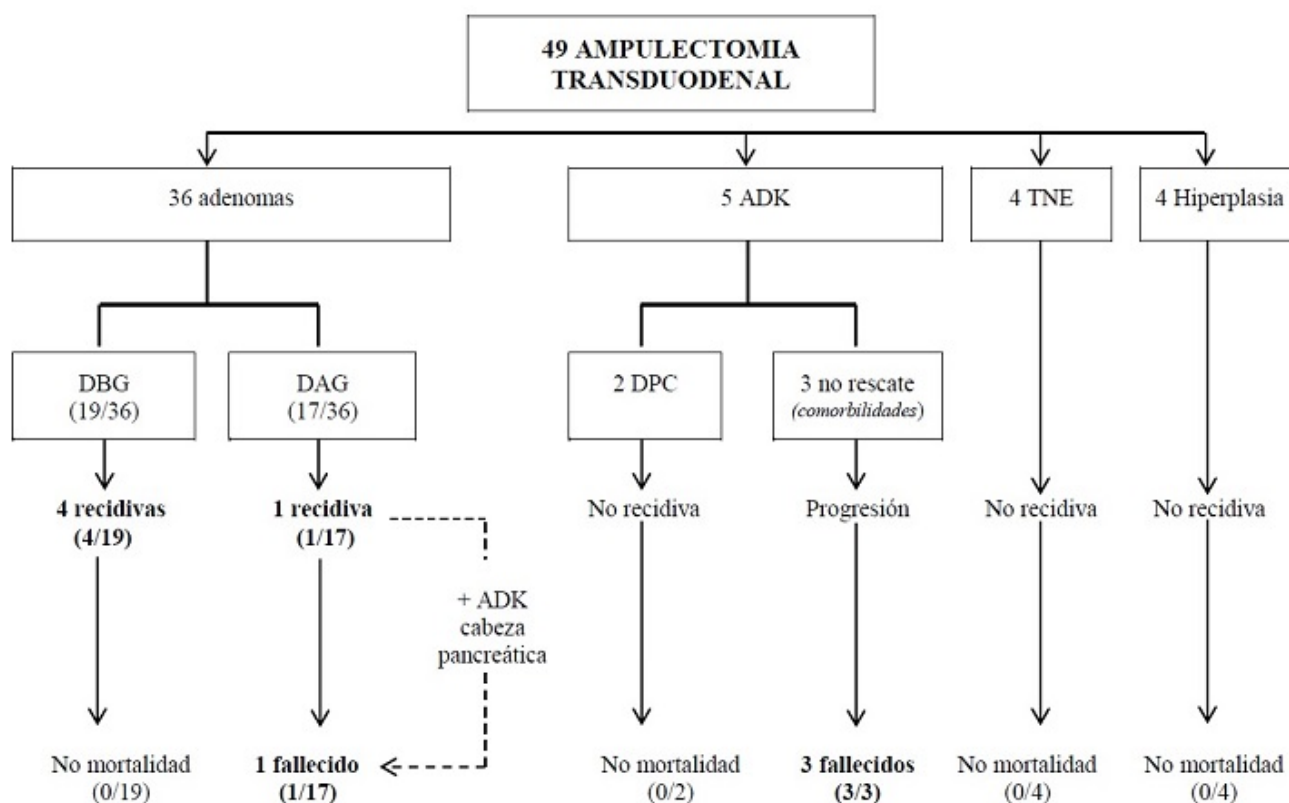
49 AMPULECTOMIA TRANSDUODENAL

36 adenomas

5 ADK

4 TNE

4 Hiperplasia

DBG (19/36)

DAG (17/36)

2 DPC

3 no rescate (comorbilidades)

4 recidivas (4/19)

1 recidiva (1/17)

No recidiva

Progresión

No recidiva

No recidiva

+ ADK cabeza pancreática

No mortalidad (0/19)

1 fallecido (1/17)

No mortalidad (0/2)

3 fallecidos (3/3)

No mortalidad (0/4)

No mortalidad (0/4)